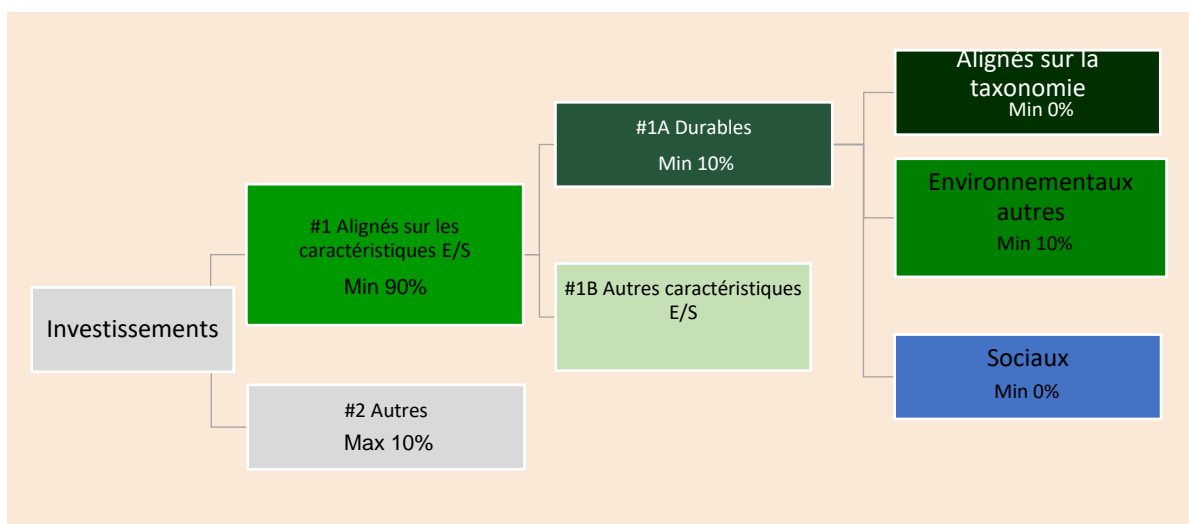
Investissements

#1 Alignés sur les caractéristiques E/S
Min 90%

#2 Autres
Max 10%

#1A Durables
Min 10%

#1B Autres caractéristiques E/S

Alignés sur la taxonomie
Min 0%

Environnementaux autres
Min 10%

Sociaux
Min 0%